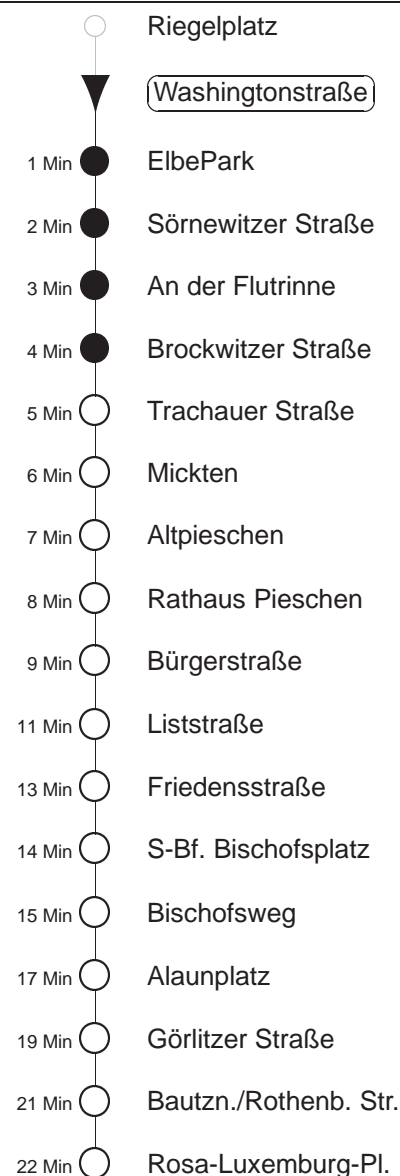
Riegelplatz

Washingtonstraße

1 Min ElbePark

2 Min Sörnewitzer Straße

3 Min An der Flutrinne

4 Min Brockwitzer Straße

5 Min Trachauer Straße

6 Min Mickten

7 Min Altpieschen

8 Min Rathaus Pieschen

9 Min Bürgerstraße

11 Min Liststraße

13 Min Friedensstraße

14 Min S-Bf. Bischofsplatz

15 Min Bischofsweg

17 Min Alaunplatz

19 Min Görlitzer Straße

21 Min Bautzn./Rothenb. Str.

22 Min Rosa-Luxemburg-Pl.